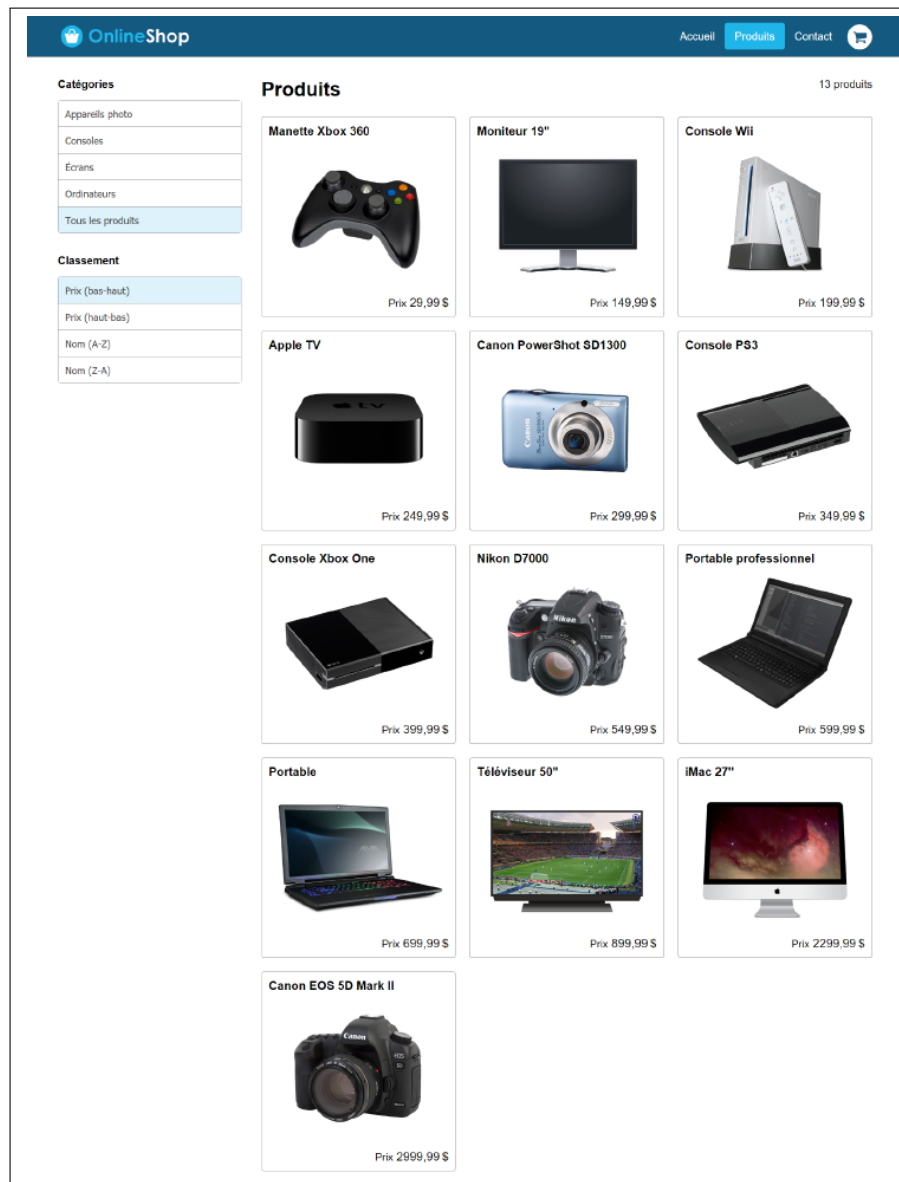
OnlineShop

Accueil Produits Contact

Catégories

Appareils photo
Consoles
Écrans
Ordinateurs
Tous les produits

Classement

Prix (bas-haut)
Prix (haut-bas)
Nom (A-Z)
Nom (Z-A)

Produits

13 produits

Manette Xbox 360
Prix 29,99 $

Moniteur 19"
Prix 149,99 $

Console Wii
Prix 199,99 $

Apple TV
tv
Prix 249,99 $

Canon PowerShot SD1300
Canon
Prix 299,99 $

Console PS3
Prix 349,99 $

Console Xbox One
Prix 399,99 $

Nikon D7000
Nikon
Prix 549,99 $

Portable professionnel
Prix 599,99 $

Portable
Prix 699,99 $

Téléviseur 50"
Prix 899,99 $

iMac 27"
Prix 2299,99 $

Canon EOS 5D Mark II
Canon
Prix 2999,99 $